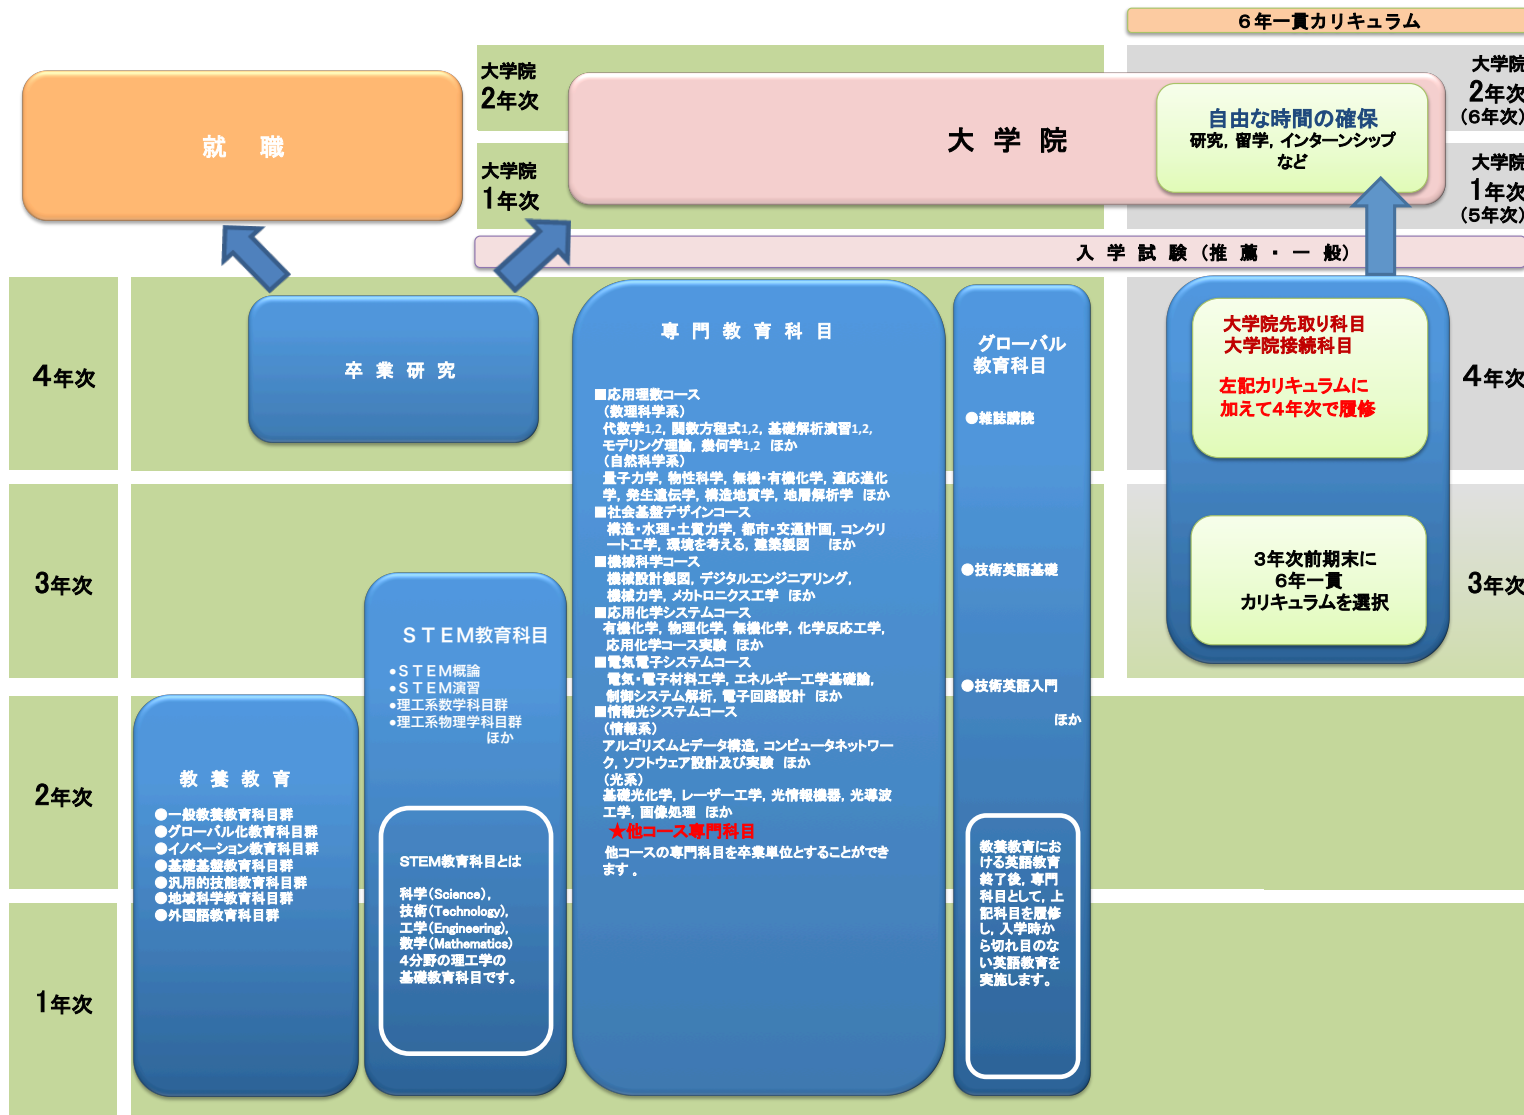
６年一貫カリキュラム

就　職

大学院
2年次

大学院
1年次

大 学 院

自由な時間の確保
研究，留学，インターンシップなど

大学院
2年次
（6年次）

大学院
1年次
（5年次）

入 学 試 験（推 薦 ・ 一 般）

4年次

卒 業 研 究

専 門 教 育 科 目

■応用理数コース
（数理科学系）
代数学1,2，関数方程式1,2，基礎解析演習1,2，モデリング理論，幾何学1,2　ほか
（自然科学系）
量子力学，物性科学，無機・有機化学，適応進化学，発生遺伝学，構造地質学，地層解析学　ほか
■社会基盤デザインコース
構造・水理・土質力学，都市・交通計画，コンクリート工学，環境を考える，建築製図　ほか
■機械科学コース
機械設計製図，デジタルエンジニアリング，機械力学，メカトロニクス工学　ほか
■応用化学システムコース
有機化学，物理化学，無機化学，化学反応工学，応用化学コース実験　ほか
■電気電子システムコース
電気・電子材料工学，エネルギー工学基礎論，制御システム解析，電子回路設計　ほか
■情報光システムコース
（情報系）
アルゴリズムとデータ構造，コンピュータネットワーク，ソフトウェア設計及び実験　ほか
（光系）
基礎光化学，レーザー工学，光情報機器，光導波工学，画像処理　ほか
★他コース専門科目
他コースの専門科目を卒業単位とすることができます。

グローバル
教育科目

●雑誌講読

●技術英語基礎

●技術英語入門

ほか

教養教育における英語教育終了後，専門科目として，上記科目を履修し，入学時から切れ目のない英語教育を実施します。

大学院先取り科目
大学院接続科目

左記カリキュラムに
加えて4年次で履修

4年次

3年次

ＳＴＥＭ教育科目

•ＳＴＥＭ概論
•ＳＴＥＭ演習
•理工系数学科目群
•理工系物理学科目群
ほか

STEM教育科目とは

科学(Science)，
技術(Technology)，
工学(Engineering)，
数学(Mathematics)
4分野の理工学の
基礎教育科目です。

3年次前期末に
6年一貫
カリキュラムを選択

3年次

2年次

教 養 教 育

●一般教養教育科目群
●グローバル化教育科目群
●イノベーション教育科目群
●基礎基盤教育科目群
●汎用的技能教育科目群
●地域科学教育科目群
●外国語教育科目群

1年次